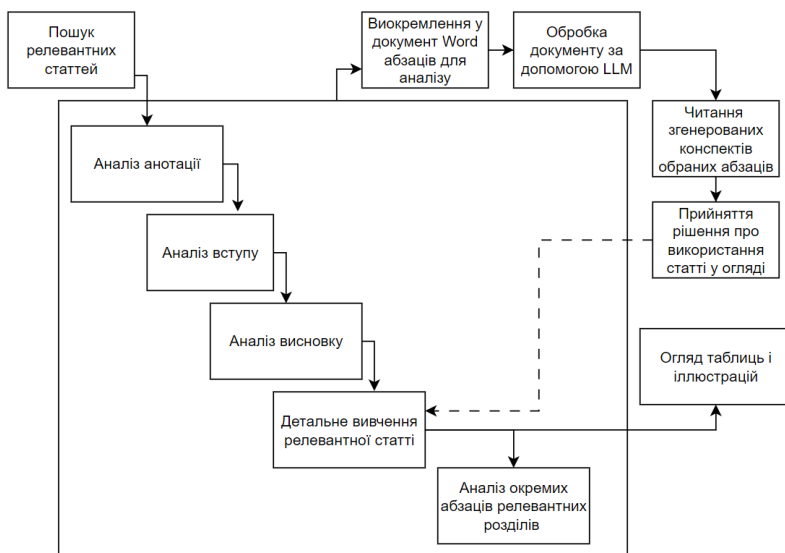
Пошук релевантних статтей

Виокремлення у документ Word абзаців для аналізу

Обробка документу за допомогою LLM

Читання згенерованих конспектів обраних абзаців

Аналіз анотації

Прийняття рішення про використання статті у огляді

Аналіз вступу

Аналіз висновку

Огляд таблиць і ілюстрацій

Детальне вивчення релевантної статті

Аналіз окремих абзаців релевантних розділів